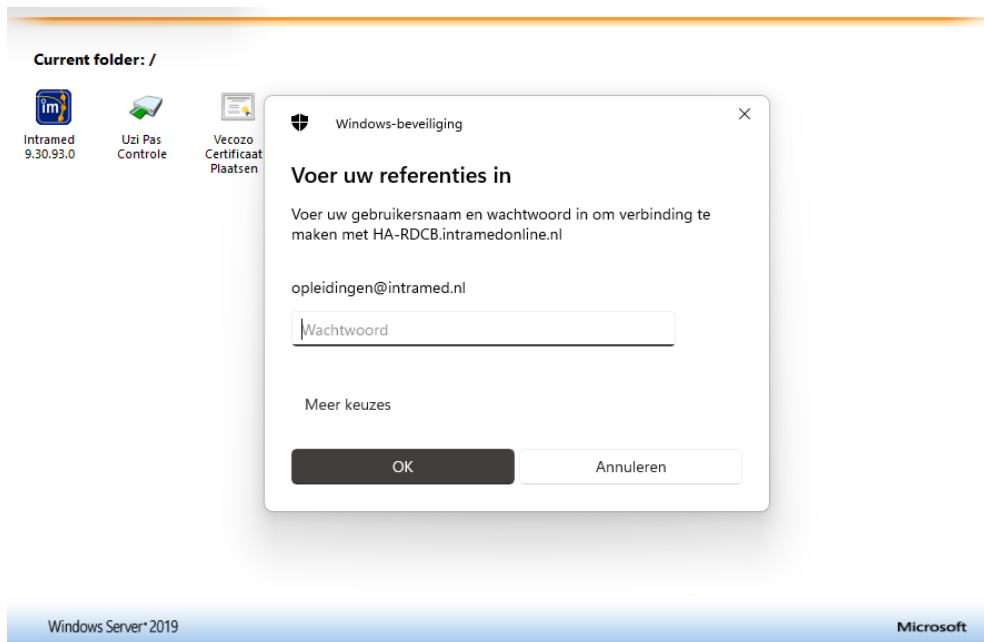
Current folder: /

im
Intramed 9.30.93.0

Uzi Pas Controle

Vecozo Certificaat Plaatsen

Windows-beveiliging

×

Voer uw referenties in

Voer uw gebruikersnaam en wachtwoord in om verbinding te maken met HA-RDCB.intramedonline.nl

opleidingen@intramed.nl

Wachtwoord

Meer keuzes

OK

Annuleren

Windows Server® 2019

Microsoft